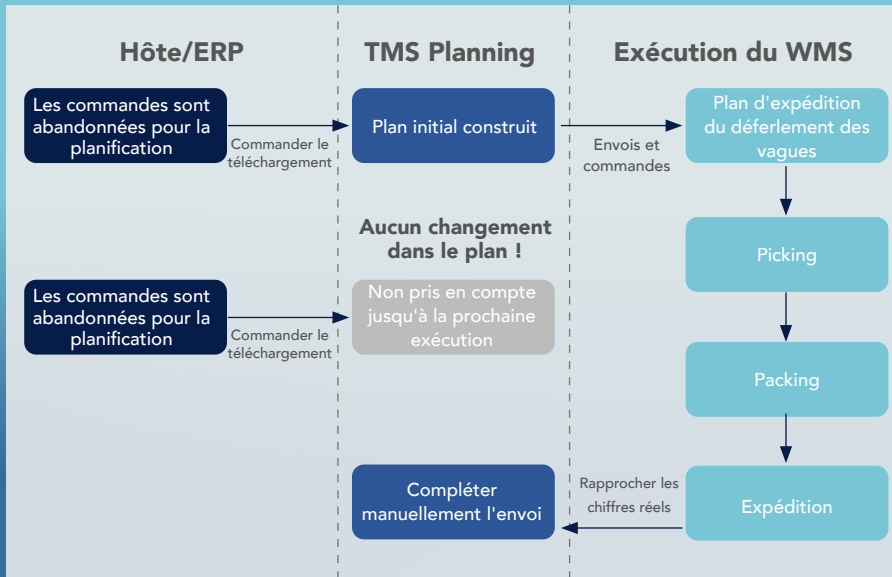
Hôte/ERP

TMS Planning

Exécution du WMS

Les commandes sont abandonnées pour la planification

Commander le téléchargement

Plan initial construit

Envois et commandes

Plan d'expédition du déferlement des vagues

Aucun changement dans le plan !

Picking

Les commandes sont abandonnées pour la planification

Commander le téléchargement

Non pris en compte jusqu'à la prochaine exécution

Packing

Compléter manuellement l'envoi

Rapprocher les chiffres réels

Expédition